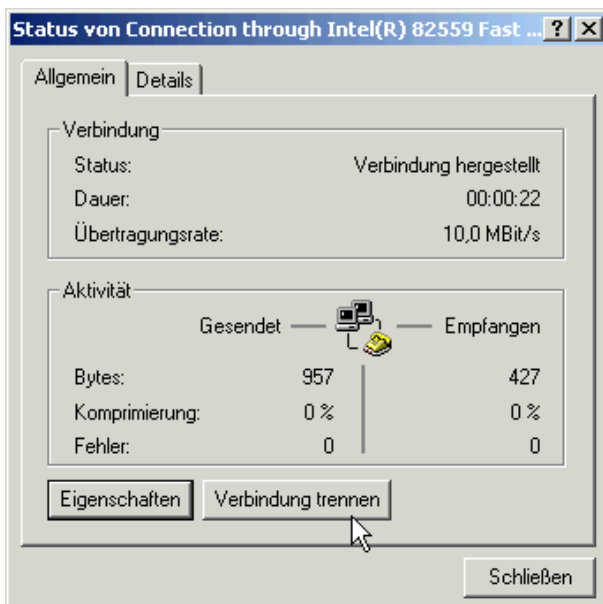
Status von Connection through Intel(R) 82559 Fast ... ? X

Allgemein | Details

Verbindung
Status: Verbindung hergestellt
Dauer: 00:00:22
Übertragungsrate: 10,0 MBit/s

Aktivität
Gesendet — Empfangen

| | Gesendet | Empfangen |
|---|---|---|
| Bytes: | 957 | 427 |
| Komprimierung: | 0 % | 0 % |
| Fehler: | 0 | 0 |

Eigenschaften | Verbindung trennen

Schließen